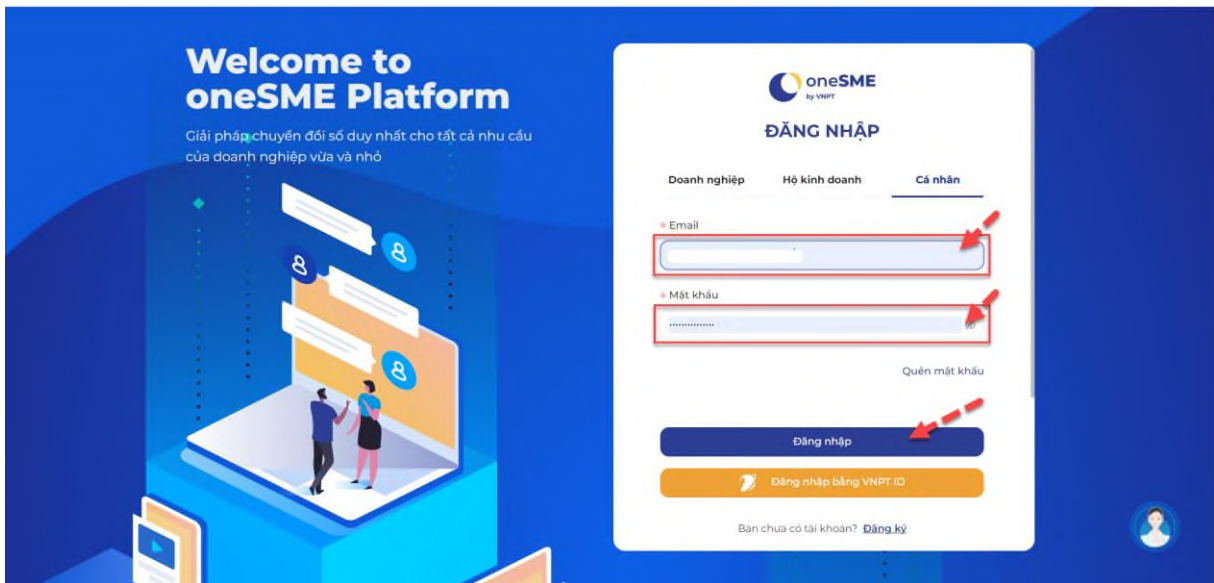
Welcome to oneSME Platform

Giải pháp chuyển đổi số duy nhất cho tất cả nhu cầu của doanh nghiệp vừa và nhỏ

oneSME by VNPT

ĐĂNG NHẬP

Doanh nghiệp Hộ kinh doanh Cá nhân

* Email

* Mật khẩu

Quên mật khẩu

Đăng nhập

Đăng nhập bằng VNPT ID

Bạn chưa có tài khoản? Đăng ký